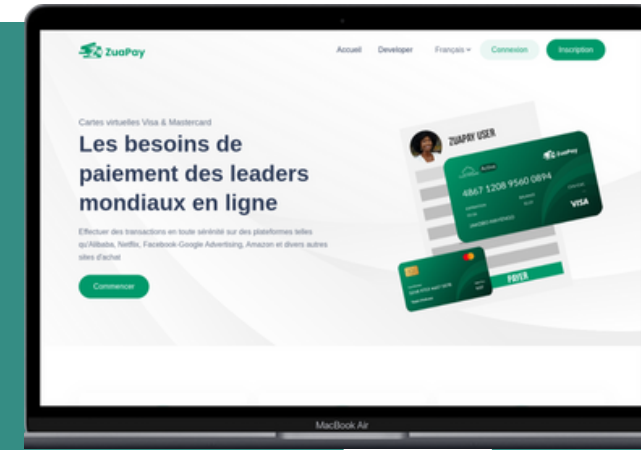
ZuaPay

Accueil Developer Français Connexion Inscription

Cartes virtuelles Visa & Mastercard

Les besoins de paiement des leaders mondiaux en ligne

Effectuer des transactions en toute sérénité sur des plateformes telles qu'Alibaba, Netflix, Facebook-Google Advertising, Amazon et divers autres sites d'achat

Commencer

ZUAPAY USER

Active

ZuaPay

4867 1208 9560 0894

VISA

PAYER

MacBook Air